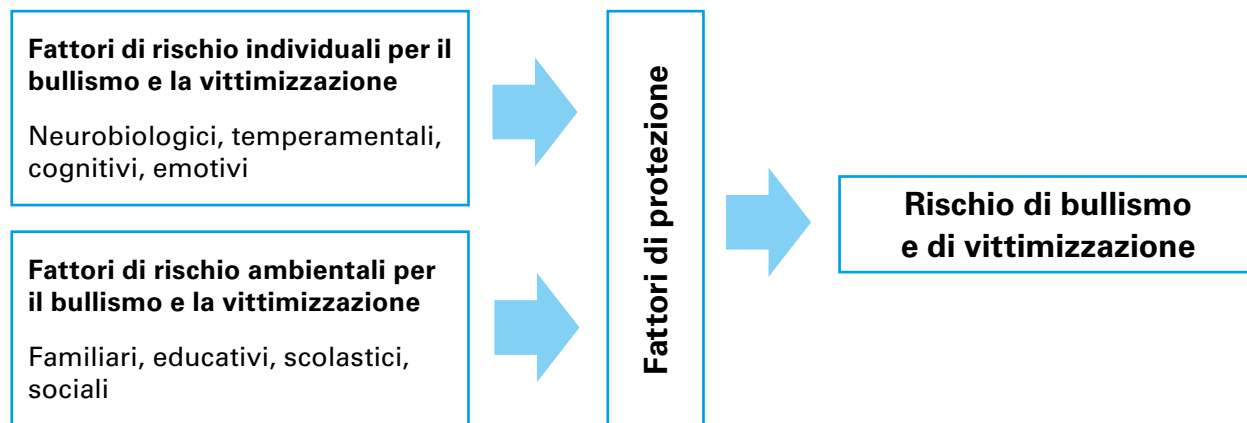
Fattori di rischio individuali per il bullismo e la vittimizzazione

Neurobiologici, temperamentali, cognitivi, emotivi

Fattori di rischio ambientali per il bullismo e la vittimizzazione

Familiari, educativi, scolastici, sociali

Fattori di protezione

Rischio di bullismo e di vittimizzazione